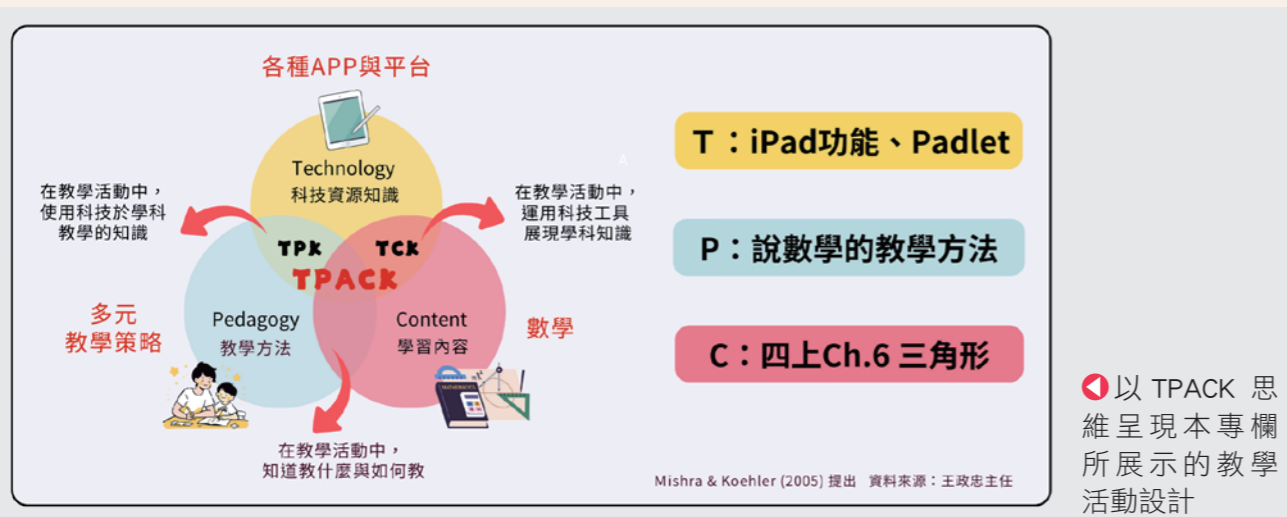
各種APP與平台

Technology
科技資源知識

在教學活動中，使用科技於學科教學的知識

在教學活動中，運用科技工具展現學科知識

TPK

TCK

TPACK

多元教學策略

Pedagogy
教學方法

Content
學習內容

數學

在教學活動中，知道教什麼與如何教

T：iPad功能、Padlet

P：說數學的教學方法

C：四上Ch.6 三角形

Mishra & Koehler (2005) 提出　資料來源：王政忠主任

以 TPACK 思維呈現本專欄所展示的教學活動設計